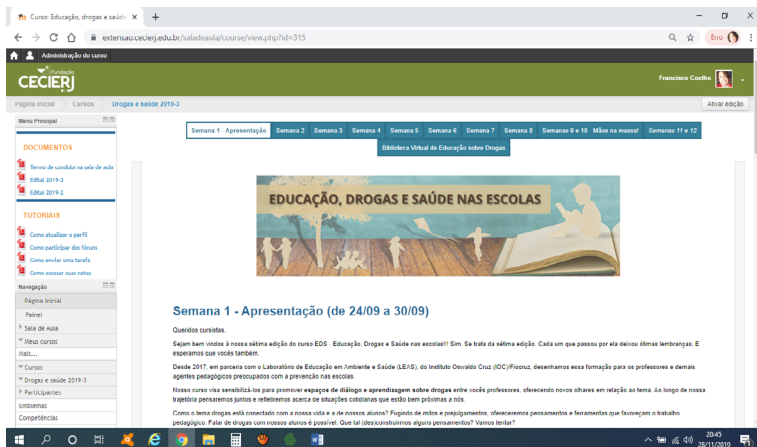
Curso: Educação, drogas e saúde ×

extensao.cecierj.edu.br/saladeaula/course/view.php?id=315

Erro

Administração do curso

Fundação CECIERJ

Francisco Coelho

Página inicial > Cursos > Drogas e saúde 2019-3

Ativar edição

Menu Principal

DOCUMENTOS

Termo de conduta na sala de aula

Edital 2019-3

Edital 2019-2

TUTORIAIS

Como atualizar o perfil

Como participar dos fóruns

Como enviar uma tarefa

Como acessar suas notas

Navegação

Página inicial

Painel

Sala de Aula

Meus cursos

Mais...

Cursos

Drogas e saúde 2019-3

Participantes

Emblemas

Competências

Semana 1 Apresentação | Semana 2 | Semana 3 | Semana 4 | Semana 5 | Semana 6 | Semana 7 | Semana 8 | Semana 9 e 10 Mãos na massa! | Semana 11 e 12

Biblioteca Virtual de Educação sobre Drogas

EDUCAÇÃO, DROGAS E SAÚDE NAS ESCOLAS

Semana 1 - Apresentação (de 24/09 a 30/09)

Queridos cursistas.

Sejam bem vindos à nossa sétima edição do curso EDS Educação, Drogas e Saúde nas escolas!!! Sim. Se trata da sétima edição. Cada um que passou por ela deixou ótimas lembranças. E esperamos que vocês também.

Desde 2017, em parceria com o Laboratório de Educação em Ambiente e Saúde (LEAS), do Instituto Oswaldo Cruz (IOC)/Fiocruz, desenhamos essa formação para os professores e demais agentes pedagógicos preocupados com a prevenção nas escolas.

Nosso curso visa sensibilizá-los para promover espaços de diálogo e aprendizagem sobre drogas entre vocês professores, oferecendo novos olhares em relação ao tema. Ao longo de nossa trajetória pensaremos juntos e refletiremos acerca de situações cotidianas que estão bem próximas a nós.

Como o tema drogas está conectado com a nossa vida e a de nossos alunos? Fugindo de mitos e preconceitos, ofereceremos pensamentos e ferramentas que favoreçam o trabalho pedagógico. Falar de drogas com nossos alunos é possível. Que tal (des)construirmos alguns pensamentos? Vamos tentar?

20:45
28/11/2019